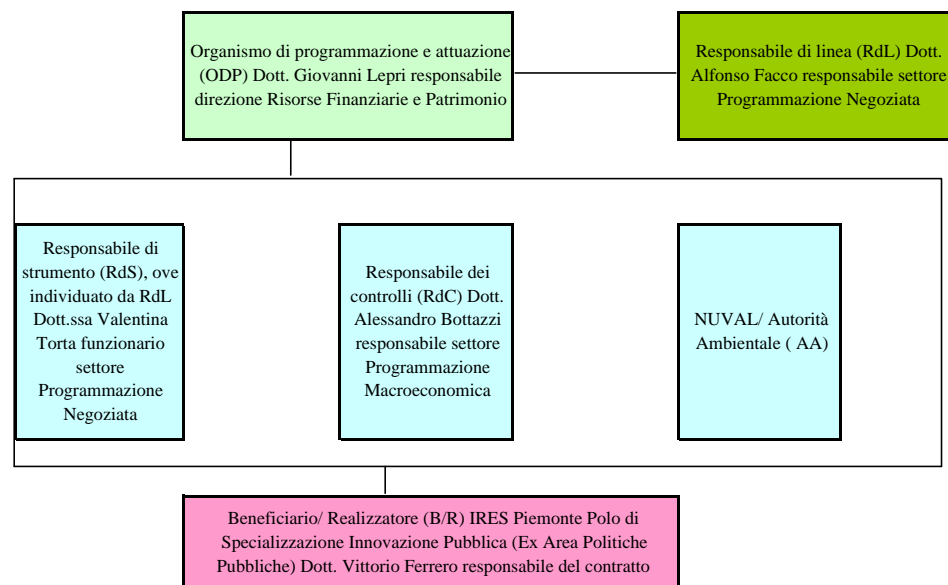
Organismo di programmazione e attuazione (ODP) Dott. Giovanni Lepri responsabile direzione Risorse Finanziarie e Patrimonio

Responsabile di linea (RdL) Dott. Alfonso Facco responsabile settore Programmazione Negoziata

Responsabile di strumento (RdS), ove individuato da RdL Dott.ssa Valentina Torta funzionario settore Programmazione Negoziata

Responsabile dei controlli (RdC) Dott. Alessandro Bottazzi responsabile settore Programmazione Macroeconomica

NUVAL/ Autorità Ambientale ( AA)

Beneficiario/ Realizzatore (B/R) IRES Piemonte Polo di Specializzazione Innovazione Pubblica (Ex Area Politiche Pubbliche) Dott. Vittorio Ferrero responsabile del contratto